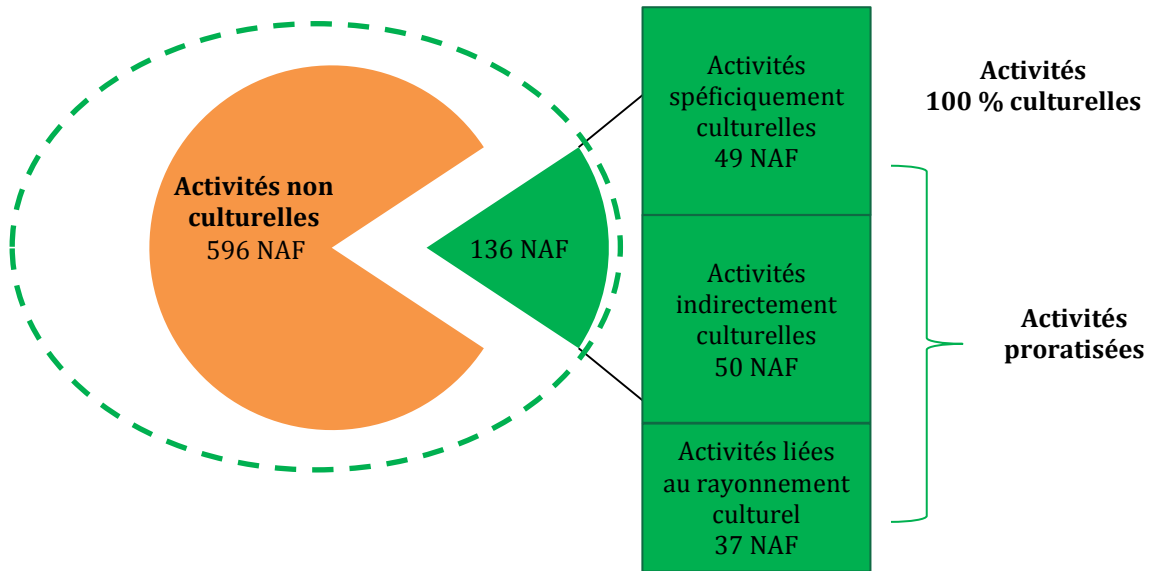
Activités non culturelles
596 NAF

136 NAF

Activités spéficiquement culturelles
49 NAF

Activités indirectement culturelles
50 NAF

Activités liées au rayonnement culturel
37 NAF

Activités 100 % culturelles

Activités proratisées